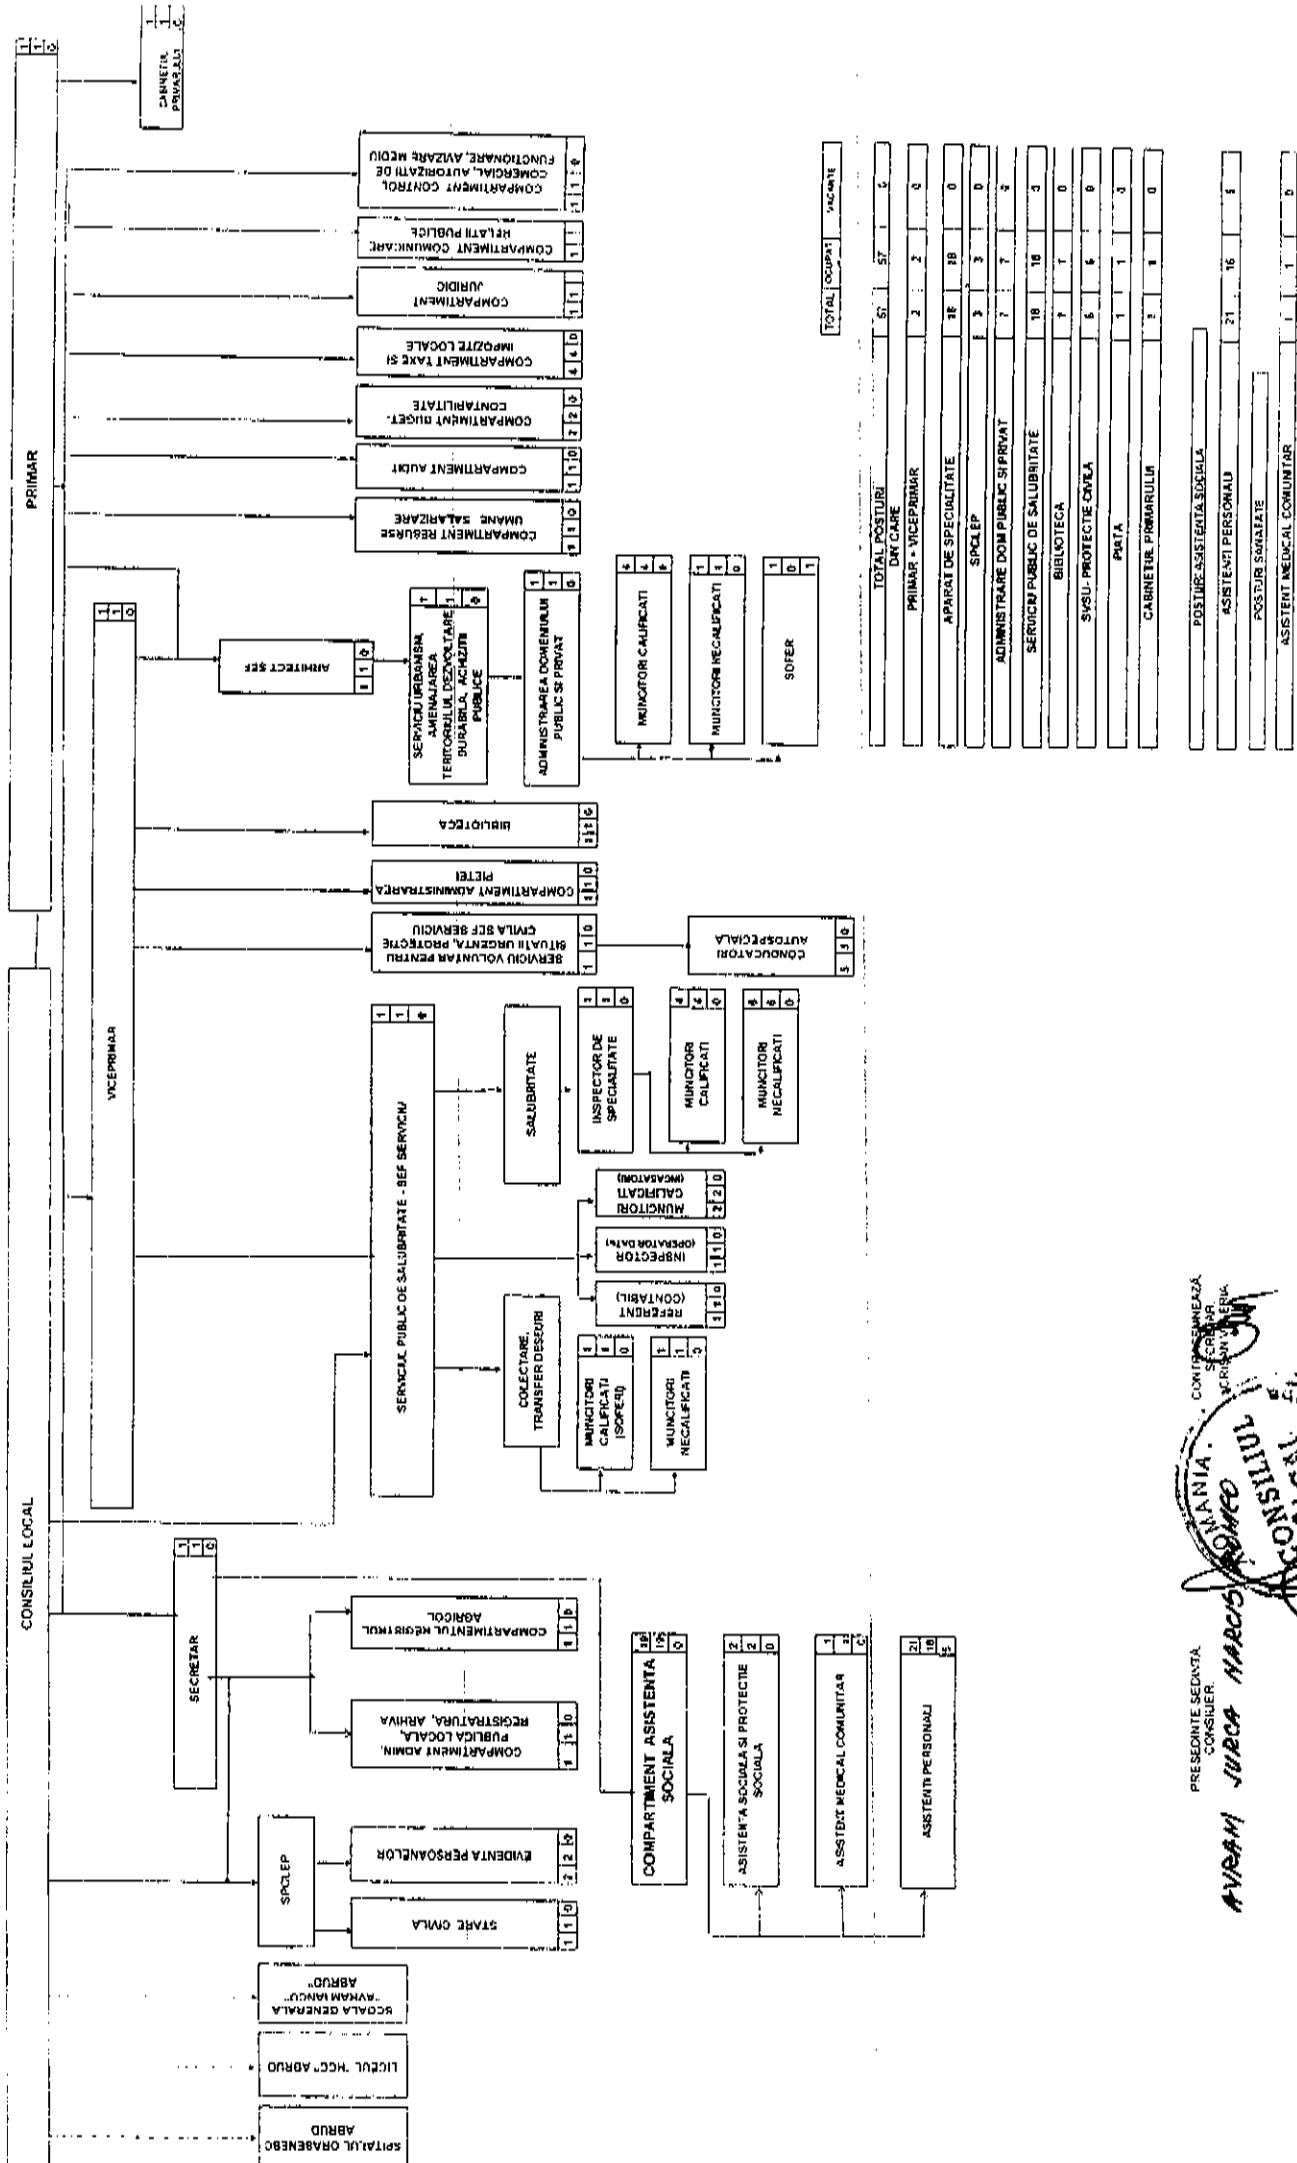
CONSILIUL LOCAL

PRIMAR
1
1
0

CABINETUL PRIMARULUI

COMPARTIMENT CONTROL COMERCIAL, AUTORIZATII DE FUNCTIONARE, AVIZARE MEDIU
1 1 0

COMPARTIMENT COMUNICARE RELATII PUBLICE
1 1

COMPARTIMENT JURIDIC
1 1

COMPARTIMENT TAXE SI IMPOZITE LOCALE
4 4 0

COMPARTIMENT BUGET, CONTABILITATE
2 2 0

COMPARTIMENT AUDIT
1 1 0

COMPARTIMENT RESURSE UMANE, SALARIZARE
1 1 0

VICEPRIMAR
1
1
0

ARHITECT SEF
1 1 0

SERVICIU URBANISM, AMENAJAREA TERITORIULUI, DEZVOLTARE DURABILA, ACHIZITII PUBLICE
1 1 0

ADMINISTRAREA DOMENIULUI PUBLIC SI PRIVAT
1 1 0

MUNCITORI CALIFICATI
4 4 0

MUNCITORI NECALIFICATI
1 1 0

SOFER
1 0 1

BIBLIOTECA
1 1 0

COMPARTIMENT ADMINISTRAREA PIETEI
1 1 0

SERVICIU VOLUNTAR PENTRU SITUATII URGENTA, PROTECTIE CIVILA SEF SERVICIU
1 1 0

CONDUCATORI AUTOSPECIALA
5 5 0

SERVICIUL PUBLIC DE SALUBRITATE - SEF SERVICIU
1 1 0

SALUBRITATE

INSPECTOR DE SPECIALITATE
1 1 0

MUNCITORI CALIFICATI
4 4 0

MUNCITORI NECALIFICATI
6 6 0

MUNCITORI CALIFICATI (INCASATORI)
2 2 0

INSPECTOR (OPERATOR DATE)
1 1 0

REFERENT (CONTABIL)
1 1 0

COLECTARE, TRANSFER DESEURI

MUNCITORI CALIFICATI (SOFERI)
1 1 0

MUNCITORI NECALIFICATI
1 1 0

SECRETAR
1
1
0

COMPARTIMENTUL REGISTRUL AGRICOL
1 1 0

COMPARTIMENT ADMIN. PUBLICA LOCALA, REGISTRATURA, ARHIVA
1 1 0

COMPARTIMENT ASISTENTA SOCIALA
23
18
5

ASISTENTA SOCIALA SI PROTECTIE SOCIALA
2 2 0

ASISTENT MEDICAL COMUNITAR
1 1 0

ASISTENTI PERSONALI
21 16 5

SPCLEP

EVIDENTA PERSOANELOR
2 2 0

STARE CIVILA
1 1 0

SCOALA GENERALA "AVRAM IANCU" ABRUD

LICEUL "HCC" ABRUD

SPITALUL ORASENESC ABRUD

| | TOTAL | OCUPAT | VACANTE |
|---|---|---|---|
| TOTAL POSTURI DIN CARE | 57 | 57 | 0 |
| PRIMAR + VICEPRIMAR | 2 | 2 | 0 |
| APARAT DE SPECIALITATE | 18 | 18 | 0 |
| SPCLEP | 3 | 3 | 0 |
| ADMINISTRARE DOM PUBLIC SI PRIVAT | 7 | 7 | 0 |
| SERVICIU PUBLIC DE SALUBRITATE | 18 | 18 | 0 |
| BIBLIOTECA | 1 | 1 | 0 |
| SVSU- PROTECTIE CIVILA | 6 | 6 | 0 |
| PIATA | 1 | 1 | 0 |
| CABINETUL PRIMARULUI | 1 | 1 | 0 |
| POSTURI ASISTENTA SOCIALA | | | |
| ASISTENTI PERSONALI | 21 | 16 | 5 |
| POSTURI SANATATE | | | |
| ASISTENT MEDICAL COMUNITAR | 1 | 1 | 0 |

PRESEDINTE SEDINTA
CONSILIER
AVRAM JURCA MARCU

CONTRASEMNEAZA
SECRETAR
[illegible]

ROMANIA
CONSILIUL LOCAL